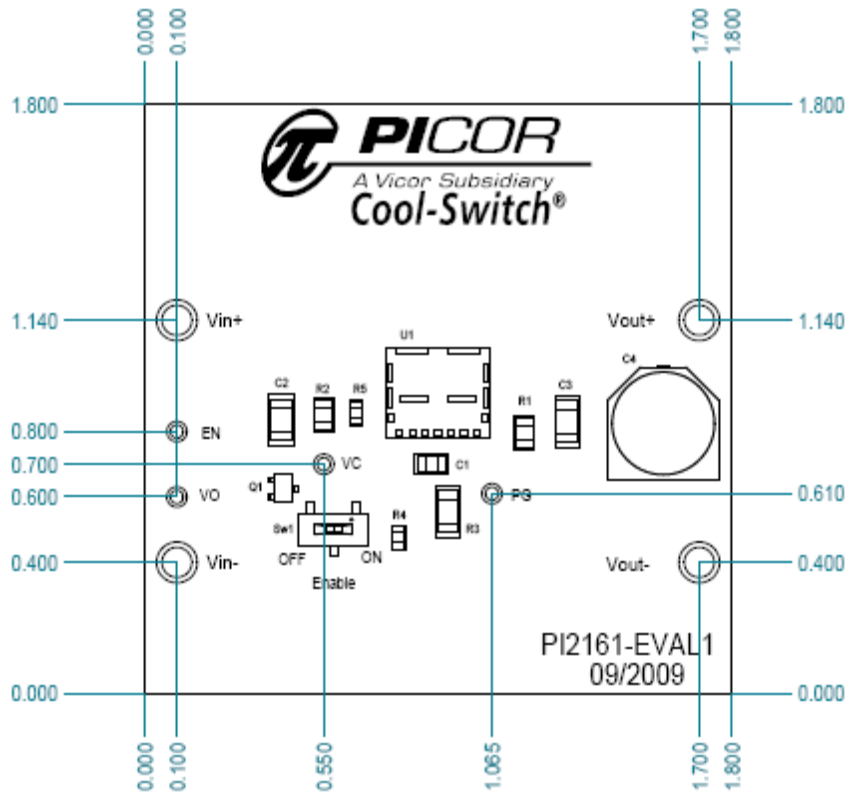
0.000 0.100 1.700 1.800

1.800 1.800

PICOR
A Vicor Subsidiary
Cool-Switch®

1.140 Vin+ Vout+ 1.140

U1
C4
C2 R2 R5
C3
R1

0.800 EN
0.700 VC
C1
Q1
0.600 VO
PG 0.610
Sw1
R4
R3
OFF ON
Enable

0.400 Vin- Vout- 0.400

PI2161-EVAL1
09/2009

0.000 0.000

0.000 0.100 0.550 1.065 1.700 1.800